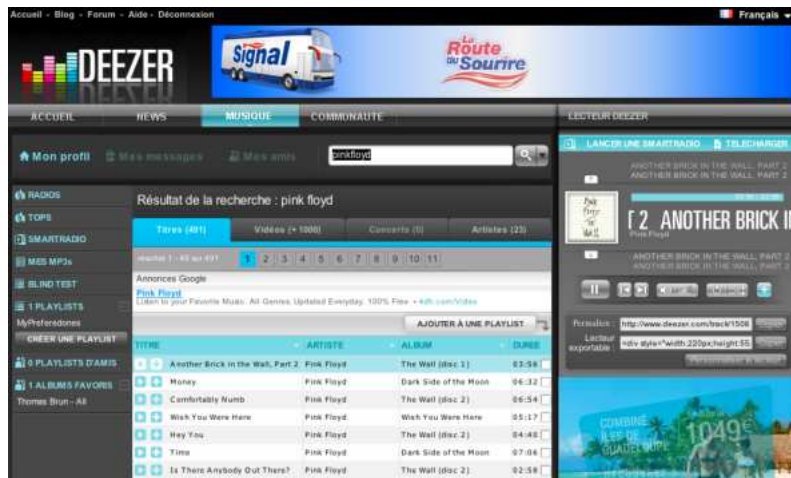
Accueil - Blog - Forum - Aide - Déconnexion

Français

DEEZER

Signal

La Route du Sourire

ACCUEIL NEWS MUSIQUE COMMUNAUTE

LECTEUR DEEZER

Mon profil Mes messages Mes amis

pinkfloyd

LANCER UNE SMARTRADIO TELECHARGER

ANOTHER BRICK IN THE WALL, PART 2
ANOTHER BRICK IN THE WALL, PART 2

RADIOS

TOPS

SMARTRADIO

MES MP3s

BLIND TEST

1 PLAYLISTS

MyPreferedones

CRÉER UNE PLAYLIST

0 PLAYLISTS D'AMIS

1 ALBUMS FAVORIS

Thomas Brun - All

Résultat de la recherche : pink floyd

Titres (491) Vidéos (+ 1000) Concerts (0) Artistes (23)

résultat 1 - 40 sur 491 1 2 3 4 5 6 7 8 9 10 11

Annonces Google

Pink Floyd
Listen to your Favorite Music. All Genres. Updated Everyday. 100% Free. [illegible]

AJOUTER À UNE PLAYLIST

| TITRE | ARTISTE | ALBUM | DURÉE |
|---|---|---|---|
| Another Brick in the Wall, Part 2 | Pink Floyd | The Wall (disc 1) | 03:58 |
| Money | Pink Floyd | Dark Side of the Moon | 06:32 |
| Comfortably Numb | Pink Floyd | The Wall (disc 2) | 06:54 |
| Wish You Were Here | Pink Floyd | Wish You Were Here | 05:17 |
| Hey You | Pink Floyd | The Wall (disc 2) | 04:40 |
| Time | Pink Floyd | Dark Side of the Moon | 07:06 |
| Is There Anybody Out There? | Pink Floyd | The Wall (disc 2) | 02:58 |

[2 ANOTHER BRICK IN

Pink Floyd

ANOTHER BRICK IN THE WALL, PART 2
ANOTHER BRICK IN THE WALL, PART 2

Permalien http://www.deezer.com/track/1506 Copier

Lecteur exportable <div style="width:220px;height:55 Copier

COMBINÉ ILE DE GUADELOUPE 1049€